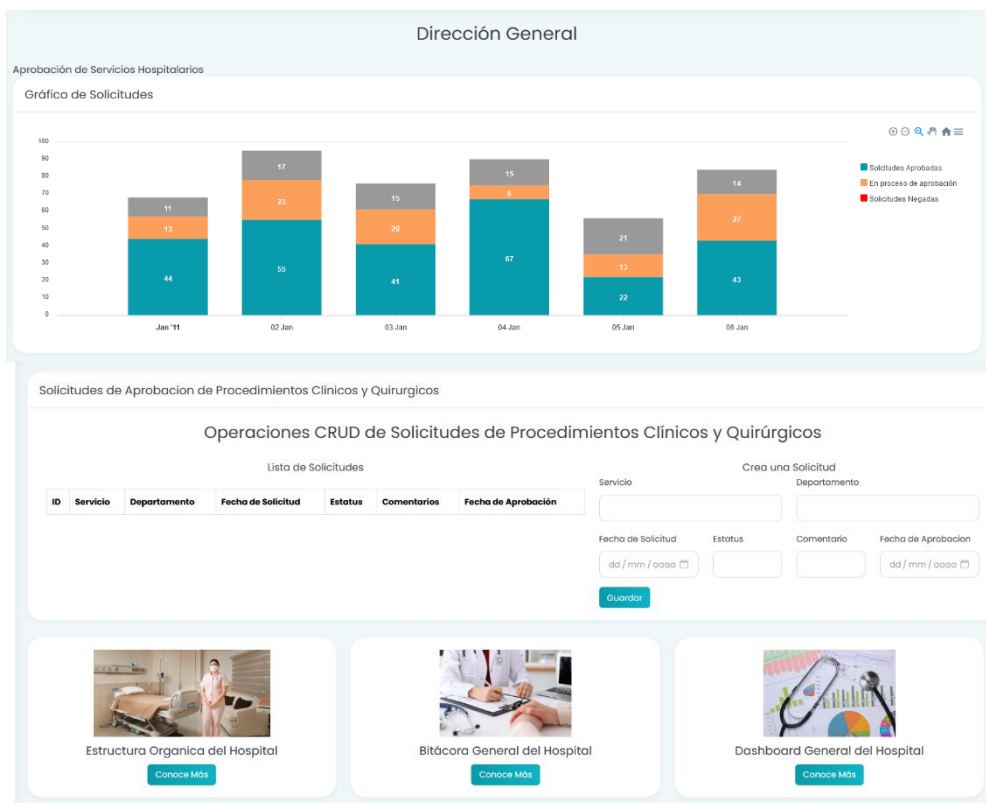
Dirección General

Aprobación de Servicios Hospitalarios

Gráfico de Solicitudes

100
90
80
70
60
50
40
30
20
10
0

11
13
44

17
23
55

15
20
41

15
8
67

21
13
22

14
27
43

Jan '11
02 Jan
03 Jan
04 Jan
05 Jan
06 Jan

Solicitudes Aprobadas
En proceso de aprobación
Solicitudes Negadas

Solicitudes de Aprobacion de Procedimientos Clinicos y Quirurgicos

Operaciones CRUD de Solicitudes de Procedimientos Clínicos y Quirúrgicos

Lista de Solicitudes

| ID | Servicio | Departamento | Fecha de Solicitud | Estatus | Comentarios | Fecha de Aprobación |
|---|---|---|---|---|---|---|

Crea una Solicitud

Servicio

Departamento

Fecha de Solicitud

dd / mm / aaaa

Estatus

Comentario

Fecha de Aprobacion

dd / mm / aaaa

Guardar

Estructura Organica del Hospital

Conoce Más

Bitácora General del Hospital

Conoce Más

Dashboard General del Hospital

Conoce Más